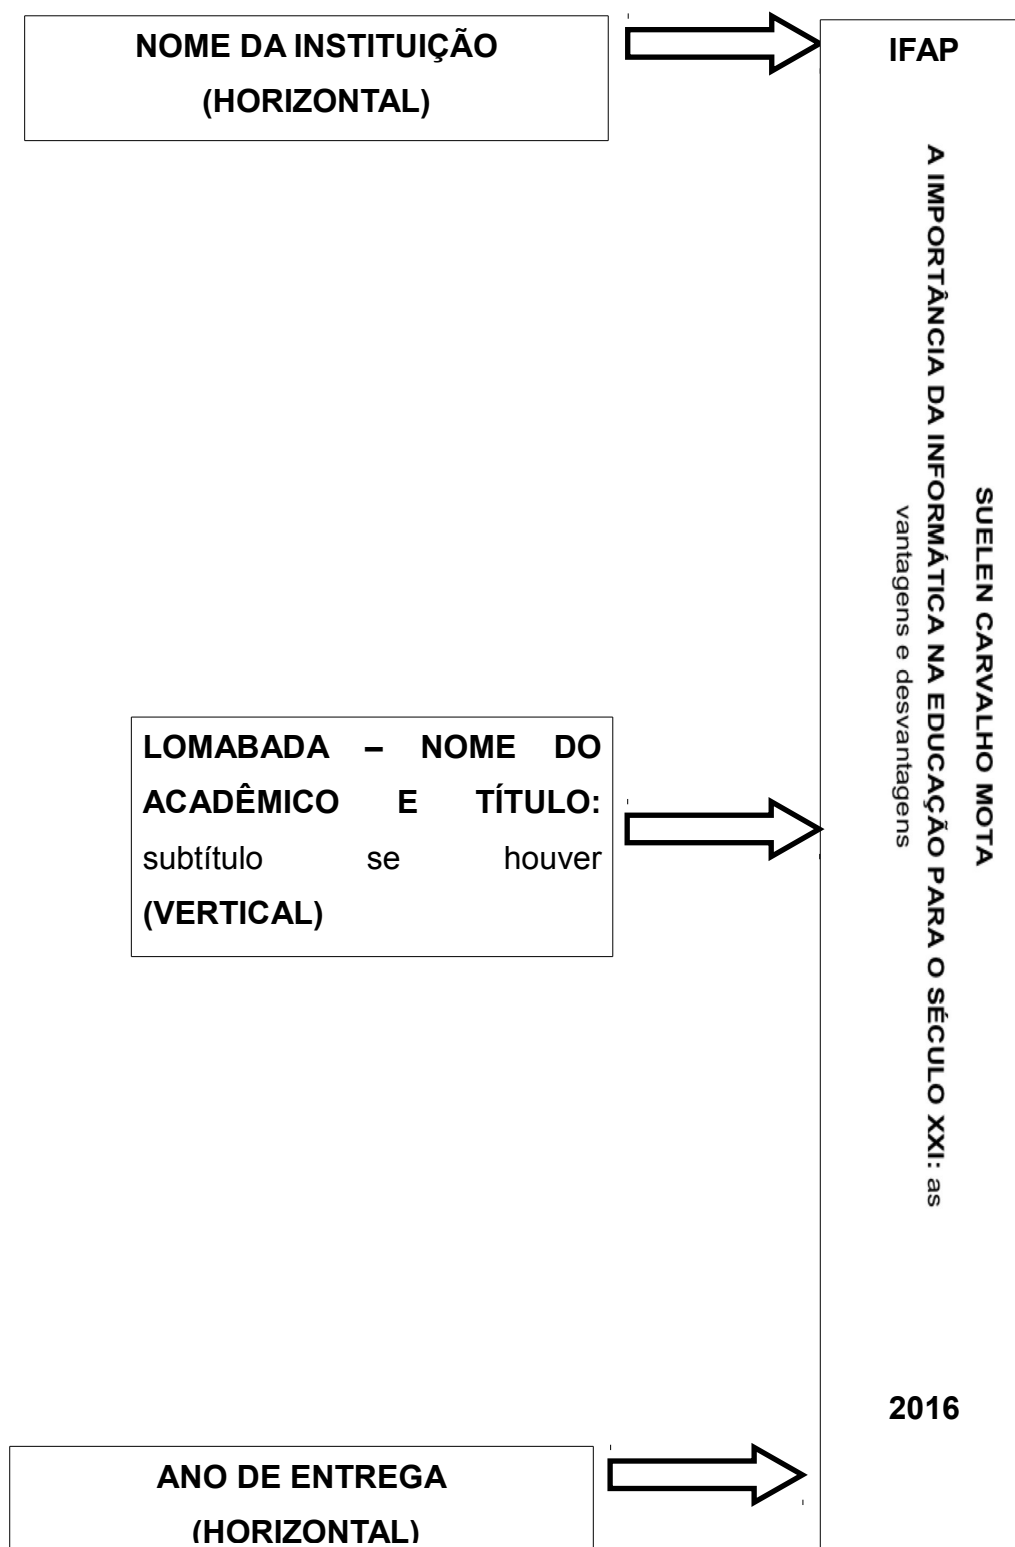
NOME DA INSTITUIÇÃO (HORIZONTAL)

IFAP

SUELEN CARVALHO MOTA

A IMPORTÂNCIA DA INFORMÁTICA NA EDUCAÇÃO PARA O SÉCULO XXI: as vantagens e desvantagens

LOMABADA – NOME DO ACADÊMICO E TÍTULO: subtítulo se houver (VERTICAL)

2016

ANO DE ENTREGA (HORIZONTAL)